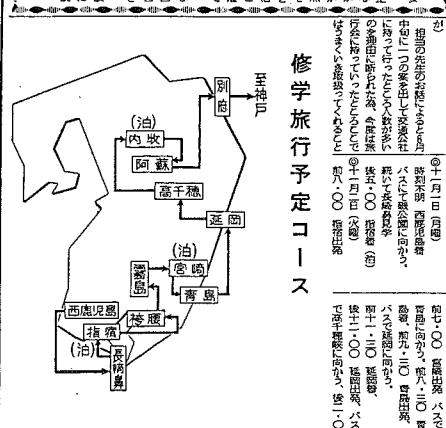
が）

担当の先生のお話によると月中旬に二つの案を出して交通公社に持って行ったところ人数が多いの多期間に断わられ、今度は旅行会社にいってたところとして はうまいぐあい扱ってくれると

修学旅行予定コース

至神戸
別府
（泊）
内牧
阿蘇
高千穂
延岡
（泊）
宮崎
霧島
青島
西鹿児島
指宿
桜島
（泊）
長崎鼻

◎十一月一日（月曜）
時刻不明　西鹿児島着
バスにて霧島に向かう。
続いて林田温泉
後五・〇〇　指宿着（泊）
◎十一月二日（火曜）
前八・〇〇　指宿出発

前七・〇〇　宮崎出発　バスで
青島に向かう。前八・三〇　青
島着　前九・三〇　青島出発
バスで延岡に向かう。
前十一・三〇　延岡着
後十二・〇〇　延岡出発　バス
で高千穂に向かう。後一・〇